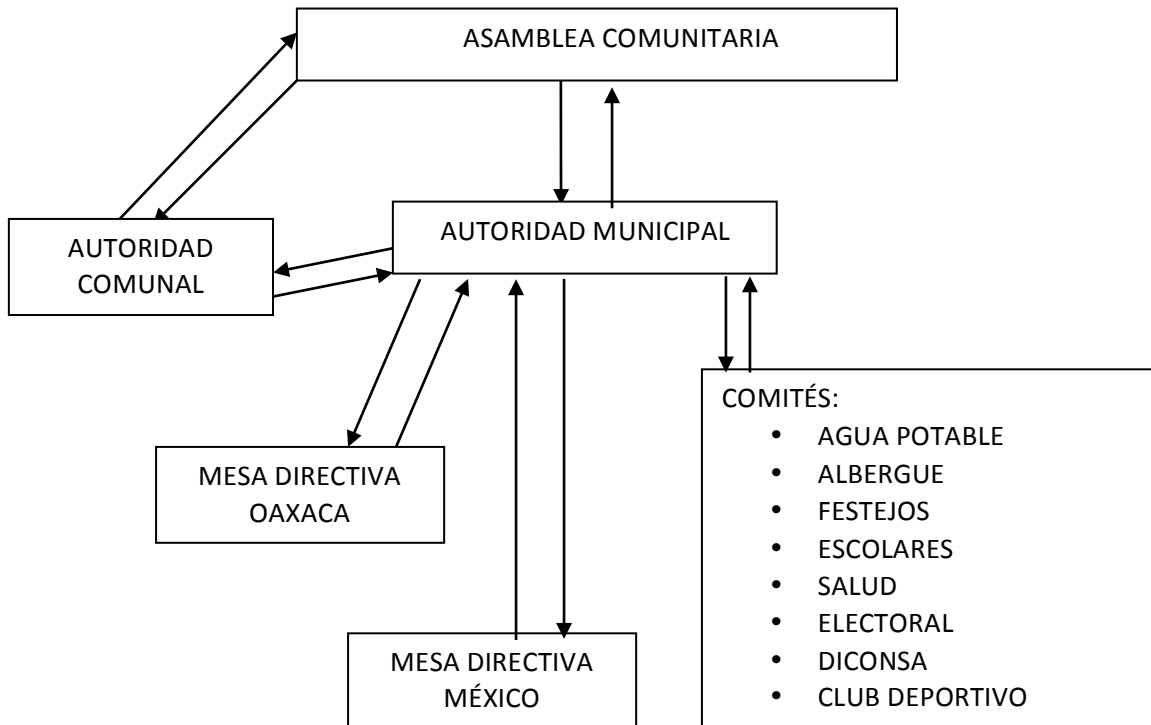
ASAMBLEA COMUNITARIA

AUTORIDAD COMUNAL

AUTORIDAD MUNICIPAL

MESA DIRECTIVA OAXACA

MESA DIRECTIVA MÉXICO

COMITÉS:
- AGUA POTABLE
- ALBERGUE
- FESTEJOS
- ESCOLARES
- SALUD
- ELECTORAL
- DICONSA
- CLUB DEPORTIVO